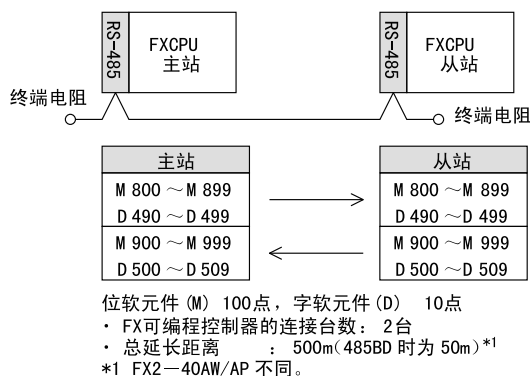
RS-485

FXCPU
主站

RS-485

FXCPU
从站

终端电阻

终端电阻

| 主站 |
|---|
| M 800 ～M 899 |
| D 490 ～D 499 |
| M 900 ～M 999 |
| D 500 ～D 509 |

| 从站 |
|---|
| M 800 ～M 899 |
| D 490 ～D 499 |
| M 900 ～M 999 |
| D 500 ～D 509 |

位软元件 (M) 100点，字软元件 (D) 10点
· FX可编程控制器的连接台数： 2台
· 总延长距离 ： 500m(485BD 时为 50m)*1
*1 FX2－40AW/AP 不同。